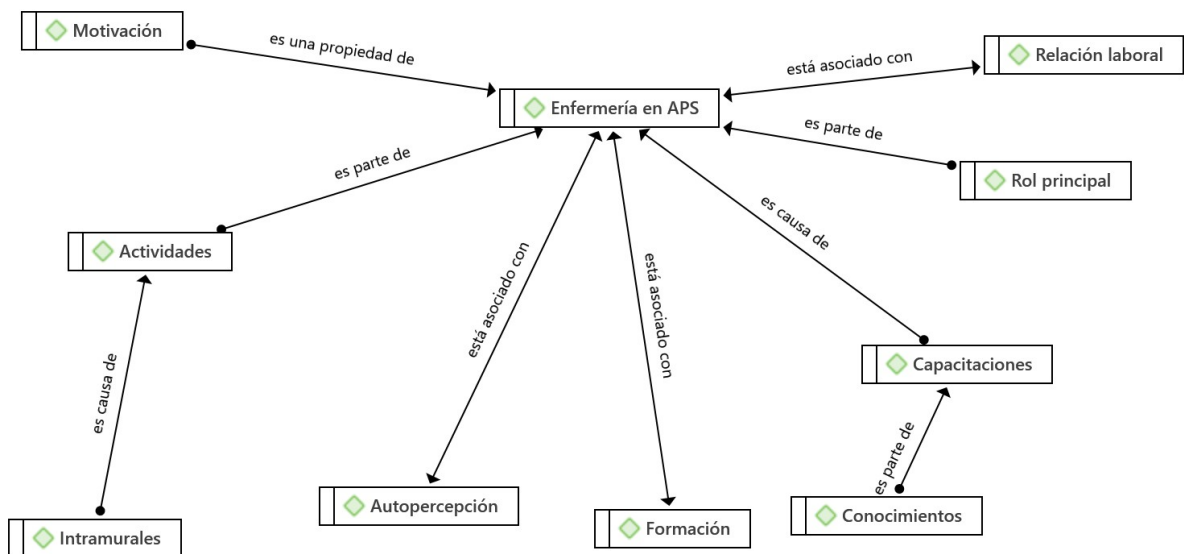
Motivación

es una propiedad de

está asociado con

Relación laboral

Enfermería en APS

es parte de

es parte de

Rol principal

Actividades

es causa de

está asociado con

está asociado con

es causa de

Capacitaciones

es parte de

Intramurales

Autopercepción

Formación

Conocimientos